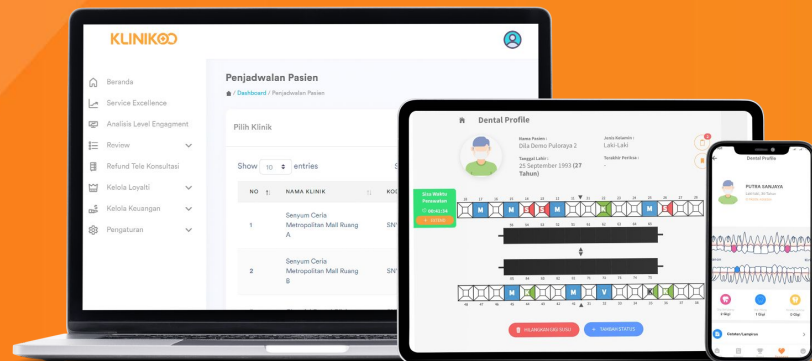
KLINIKOO

Beranda
Service Excellence
Analisis Level Engagement
Review
Refund Tele Konsultasi
Kelola Loyalti
Kelola Keuangan
Pengaturan

Penjadwalan Pasien
/ Dashboard / Penjadwalan Pasien

Pilih Klinik

Show 10 entries

| NO | NAMA KLINIK | KO |
|---|---|---|
| 1 | Senyum Ceria Metropolitan Mall Ruang A | SN |
| 2 | Senyum Ceria Metropolitan Mall Ruang B | SN |

Dental Profile

Nama Pasien :
Dila Demo Puloraya 2
Jenis Kelamin :
Laki-Laki
Tanggal Lahir :
25 September 1993 (27 Tahun)
Terakhir Periksa :
-

Sisa Waktu Perawatan
00:45:34

M M M M M M

M M M V M

HILANGKAN GIGI TEMPORARY
TAMBAH STATUS

Dental Profile
PUTRA SANJAYA
Catatan Lampiran